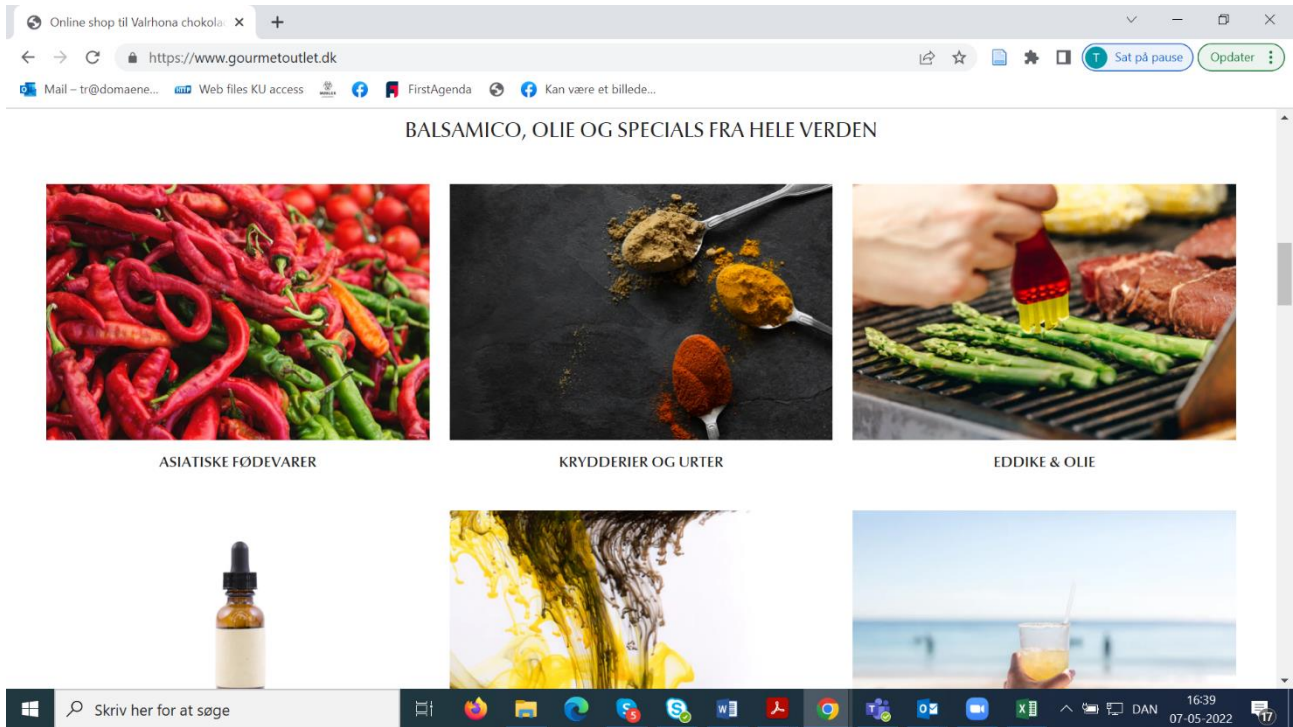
Online shop til Valrhona chokola ×

https://www.gourmetoutlet.dk

T Sat på pause

Opdater

Mail – tr@domaene... Web files KU access FirstAgenda Kan være et billede...

BALSAMICO, OLIE OG SPECIALS FRA HELE VERDEN

ASIATISKE FØDEVARER

KRYDDERIER OG URTER

EDDIKE & OLIE

Skriv her for at søge

DAN 16:39 07-05-2022

17